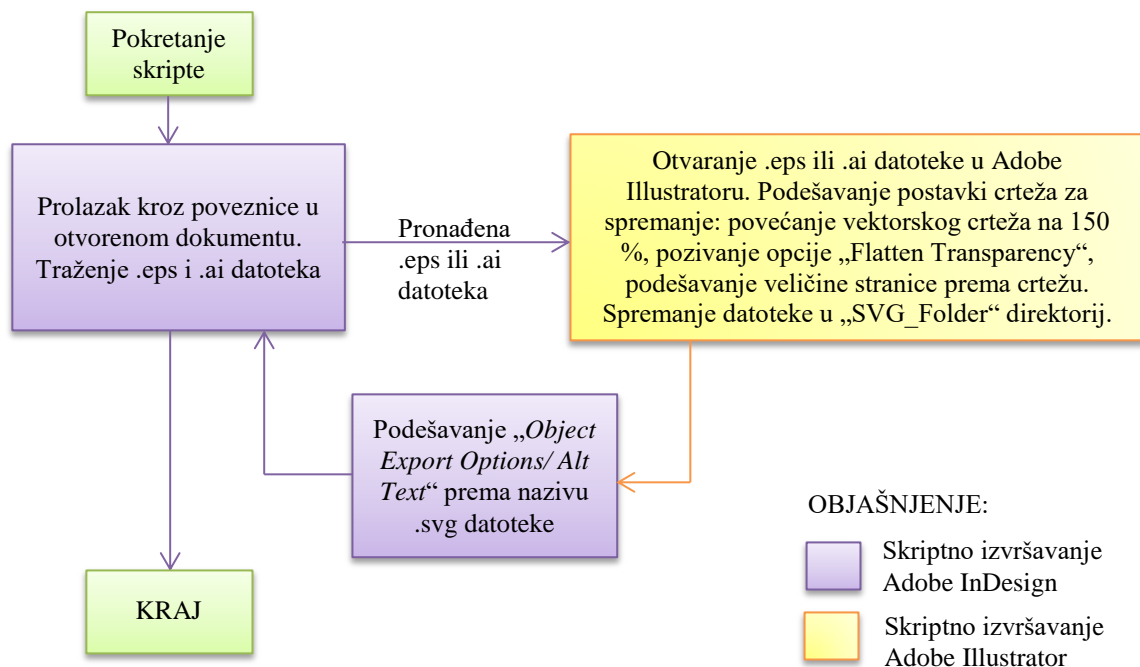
Pokretanje skripte

Prolazak kroz poveznice u otvorenom dokumentu. Traženje .eps i .ai datoteka

Pronađena .eps ili .ai datoteka

Otvaranje .eps ili .ai datoteke u Adobe Illustratoru. Podešavanje postavki crteža za spremanje: povećanje vektorskog crteža na 150 %, pozivanje opcije „Flatten Transparency“, podešavanje veličine stranice prema crtežu. Spremanje datoteke u „SVG_Folder“ direktorij.

Podešavanje „*Object Export Options/ Alt Text*“ prema nazivu .svg datoteke

KRAJ

OBJAŠNJENJE:

Skriptno izvršavanje Adobe InDesign

Skriptno izvršavanje Adobe Illustrator